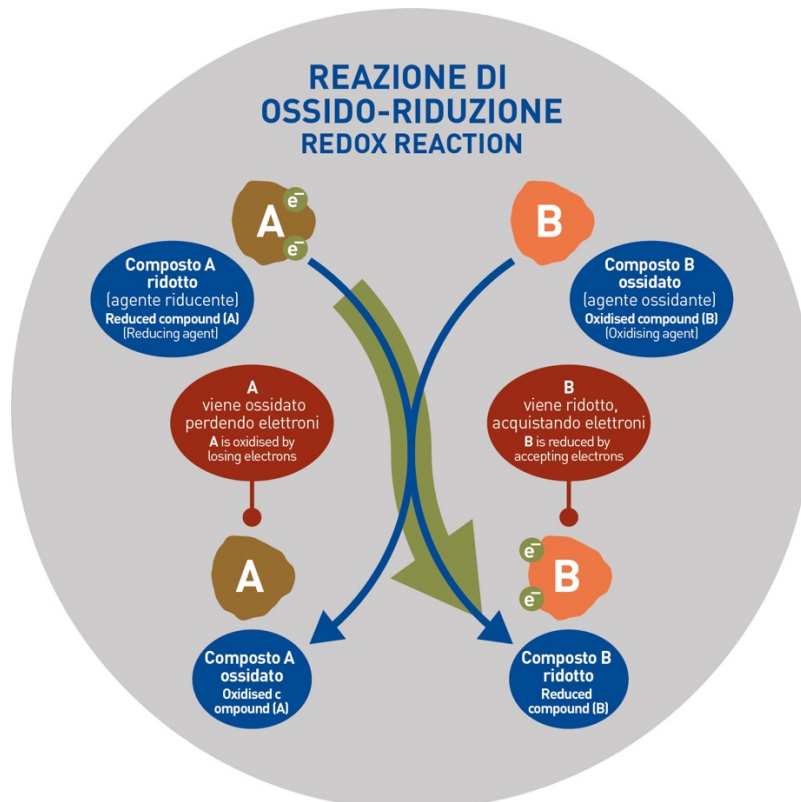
REAZIONE DI OSSIDO-RIDUZIONE
REDOX REACTION

A $e^-$ $e^-$

B

Composto A ridotto
(agente riducente)
Reduced compound (A)
(Reducing agent)

Composto B ossidato
(agente ossidante)
Oxidised compound (B)
(Oxidising agent)

A
viene ossidato perdendo elettroni
A is oxidised by losing electrons

B
viene ridotto, acquistando elettroni
B is reduced by accepting electrons

A

$e^-$ $e^-$ B

Composto A ossidato
Oxidised c ompound (A)

Composto B ridotto
Reduced compound (B)